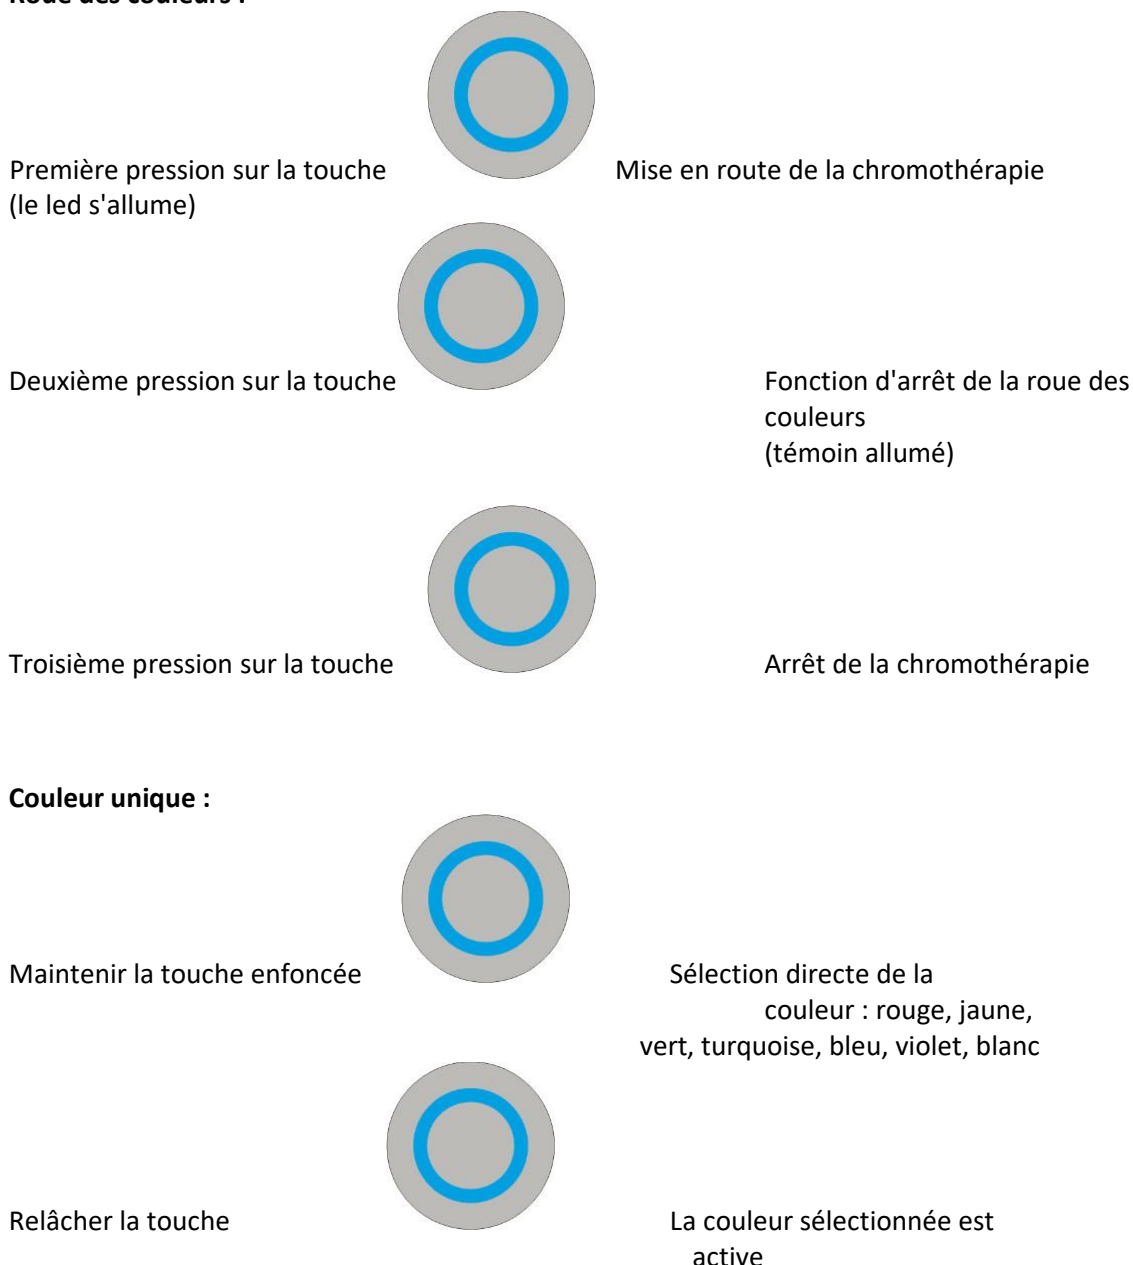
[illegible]

Première pression sur la touche
(le led s'allume)

Mise en route de la chromothérapie

Deuxième pression sur la touche

Fonction d'arrêt de la roue des couleurs
(témoin allumé)

Troisième pression sur la touche

Arrêt de la chromothérapie

**Couleur unique :**

Maintenir la touche enfoncée

Sélection directe de la couleur : rouge, jaune, vert, turquoise, bleu, violet, blanc

Relâcher la touche

La couleur sélectionnée est active